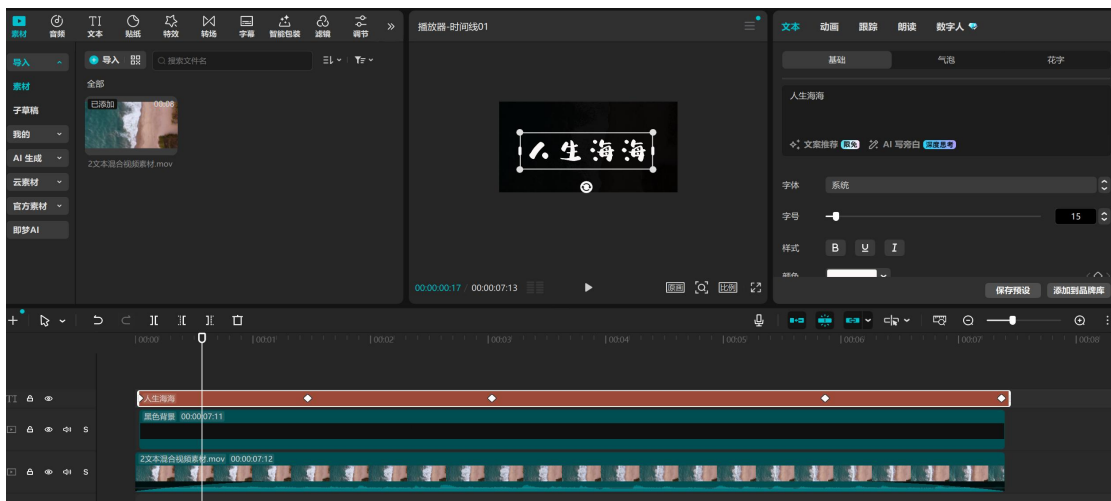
素材 音频 文本 贴纸 特效 转场 字幕 智能包装 滤镜 调节 »

导入
素材
子草稿
我的
AI 生成
云素材
官方素材
即梦AI

导入 搜索文件名
全部
已添加 00:08
2文本混合视频素材.mov

播放器-时间线01

人生海海

00:00:00:17 / 00:00:07:13
原画 比例

文本 动画 跟踪 朗读 数字人
基础 气泡 花字
人生海海
文案推荐 限免 AI 写旁白 深度思考
字体 系统
字号 15
样式 B U I
颜色
保存预设 添加到品牌库

00:00 00:01 00:02 00:03 00:04 00:05 00:06 00:07 00:08

人生海海
黑色背景 00:00:07:11
2文本混合视频素材.mov 00:00:07:12